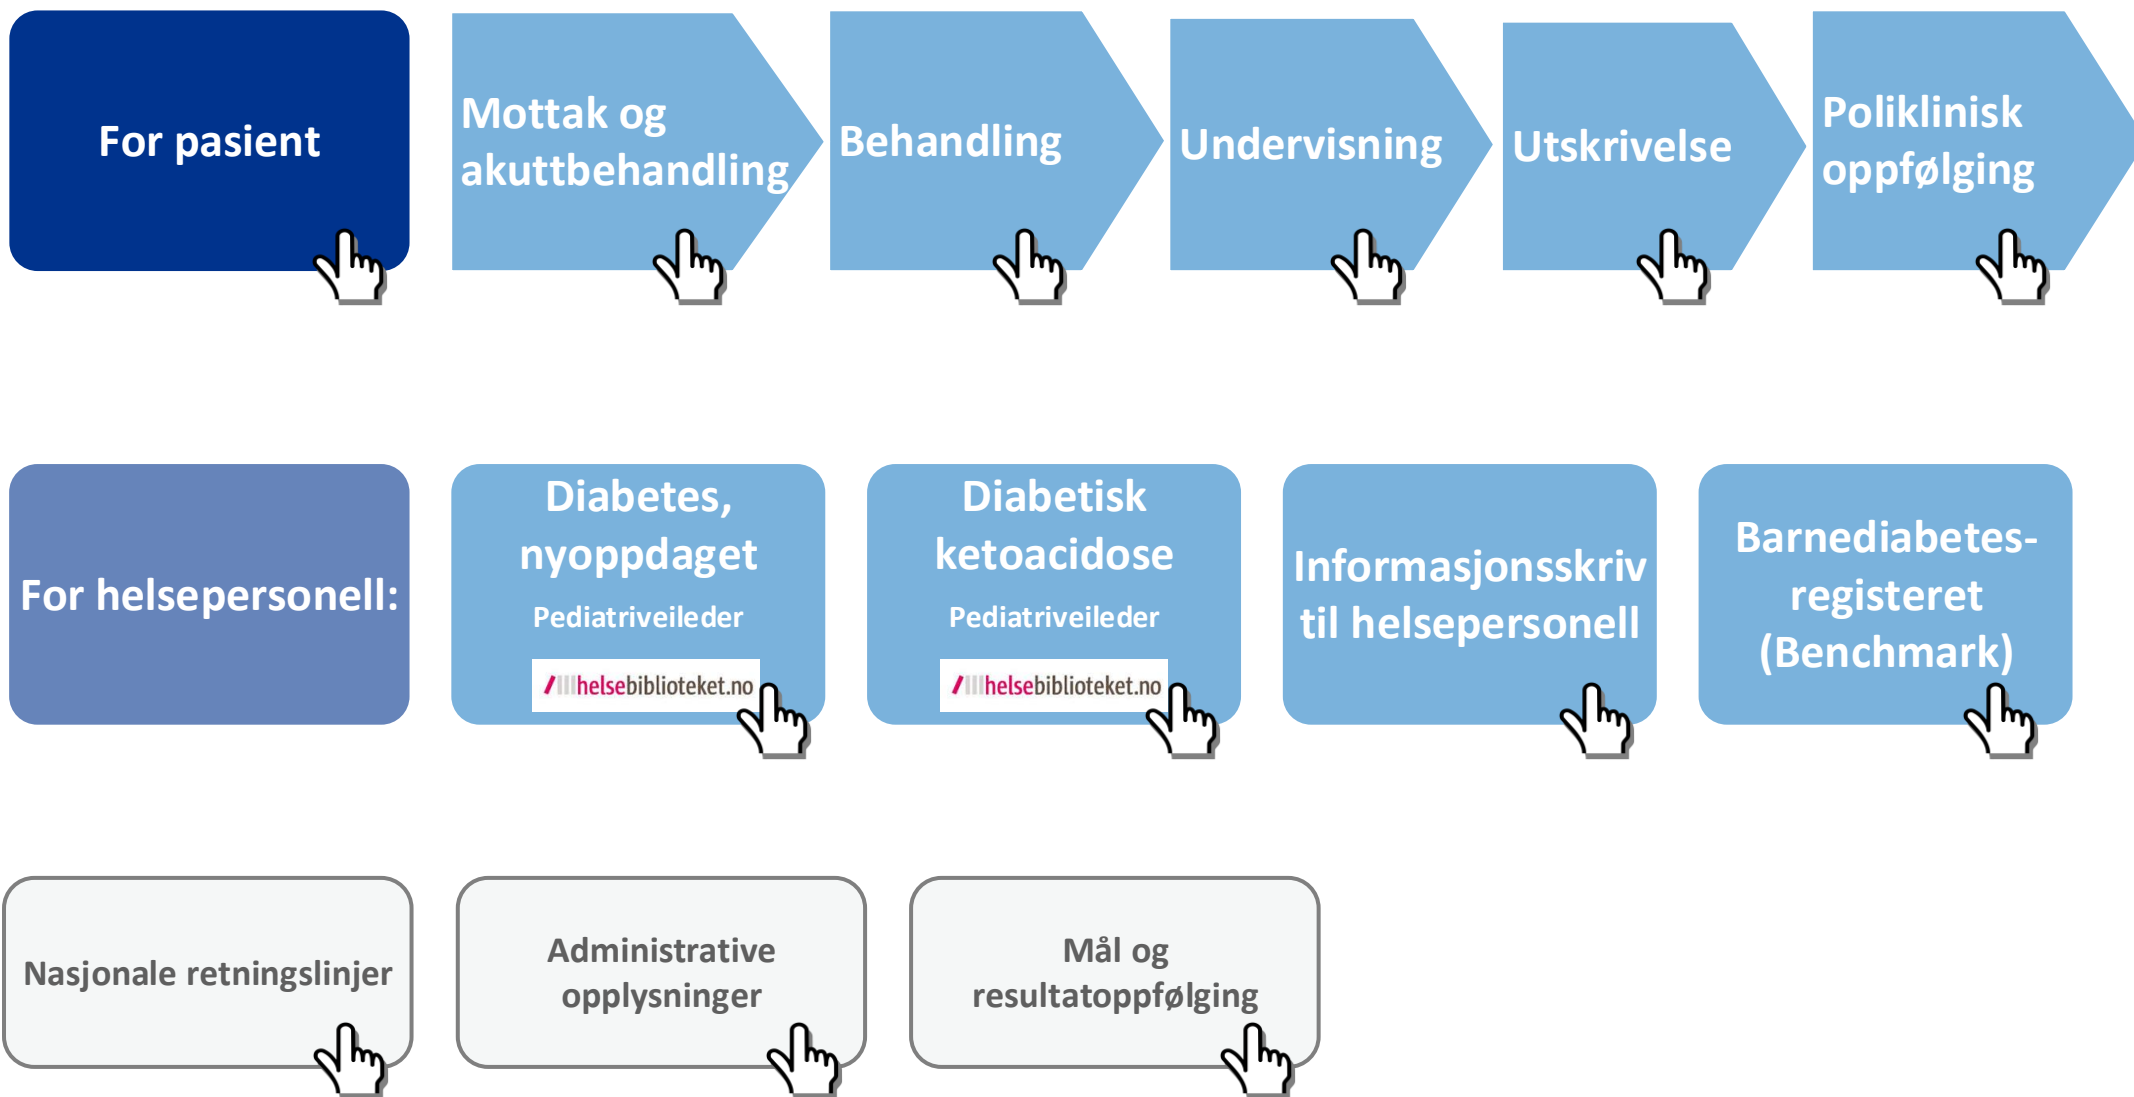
For pasient

Mottak og akuttbehandling

Behandling

Undervisning

Utskrivelse

Poliklinisk oppfølging

For helsepersonell:

Diabetes, nyoppdaget
Pediatriveileder
helsebiblioteket.no

Diabetisk ketoacidose
Pediatriveileder
helsebiblioteket.no

Informasjonsskriv til helsepersonell

Barnediabetes-registeret (Benchmark)

Nasjonale retningslinjer

Administrative opplysninger

Mål og resultatoppfølging